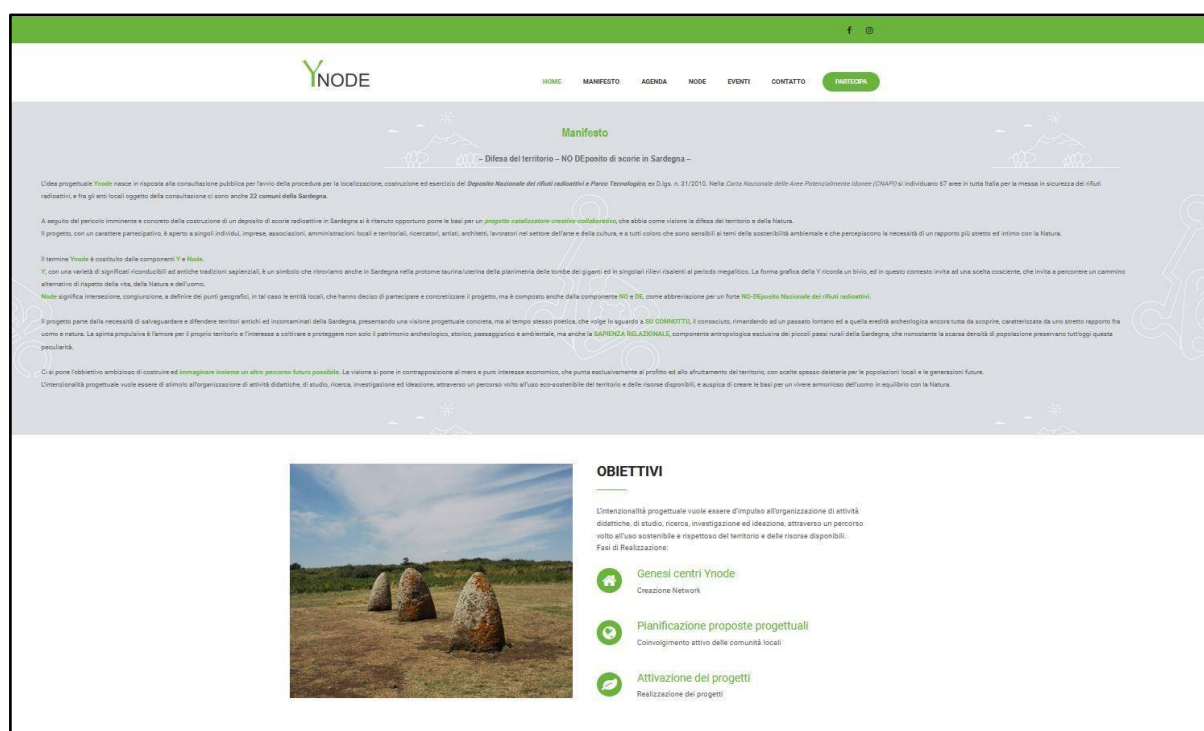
f ◎

YNODE

HOME MANIFESTO AGENDA NODE EVENTI CONTATTO PARTECIPA

Manifesto

– Difesa del territorio – NO DEposito di scorie in Sardegna –

L'idea progettuale Ynode nasce in risposta alla consultazione pubblica per l'avvio della procedura per la localizzazione, costruzione ed esercizio del Deposito Nazionale dei rifiuti radioattivi e Parco Tecnologico, ex D.lgs. n. 31/2010. Nella Carta Nazionale delle Aree Potenzialmente Idonee (CNAPI) si individuano 67 aree in tutta Italia per la messa in sicurezza dei rifiuti radioattivi, e fra gli enti locali oggetto della consultazione ci sono anche 22 comuni della Sardegna.

A seguito del pericolo imminente e concreto della costruzione di un deposito di scorie radioattive in Sardegna si è ritenuto opportuno porre le basi per un progetto catalizzatore-creativo-collaborativo, che abbia come visione la difesa del territorio e della Natura.
Il progetto, con un carattere partecipativo, è aperto a singoli individui, imprese, associazioni, amministrazioni locali e territoriali, ricercatori, artisti, architetti, lavoratori nel settore dell'arte e della cultura, e a tutti coloro che sono sensibili ai temi della sostenibilità ambientale e che percepiscono la necessità di un rapporto più stretto ed intimo con la Natura.

Il termine Ynode è costituito dalle componenti Y e Node.
Y, con una varietà di significati riconducibili ad antiche tradizioni sapienziali, è un simbolo che ritroviamo anche in Sardegna nella protome taurina/uterina della planimetria delle tombe dei giganti ed in singolari rilievi risalenti al periodo megalitico. La forma grafica della Y ricorda un bivio, ed in questo contesto invita ad una scelta cosciente, che invita a percorrere un cammino alternativo di rispetto della vita, della Natura e dell'uomo.
Node significa intersezione, congiunzione, a definire dei punti geografici, in tal caso le entità locali, che hanno deciso di partecipare e concretizzare il progetto, ma è composto anche dalla componente NO e DE, come abbreviazione per un forte NO-DEposito Nazionale dei rifiuti radioattivi.

Il progetto parte dalla necessità di salvaguardare e difendere territori antichi ed incontaminati della Sardegna, presentando una visione progettuale concreta, ma al tempo stesso poetica, che volge lo sguardo a SU CONNOTTU, il conosciuto, rimandando ad un passato lontano ed a quella eredità archeologica ancora tutta da scoprire, caratterizzata da uno stretto rapporto fra uomo e natura. La spinta propulsiva è l'amore per il proprio territorio e l'interesse a coltivare e proteggere non solo il patrimonio archeologico, storico, paesaggistico e ambientale, ma anche la SAPIENZA RELAZIONALE, componente antropologica esclusiva dei piccoli paesi rurali della Sardegna, che nonostante la scarsa densità di popolazione preservano tutt'oggi questa peculiarità.

Ci si pone l'obbiettivo ambizioso di costruire ed immaginare insieme un altro percorso futuro possibile. La visione si pone in contrapposizione al mero e puro interesse economico, che punta esclusivamente al profitto ed allo sfruttamento del territorio, con scelte spesso deleterie per le popolazioni locali e le generazioni future.
L'intenzionalità progettuale vuole essere di stimolo all'organizzazione di attività didattiche, di studio, ricerca, investigazione ed ideazione, attraverso un percorso volto all'uso eco-sostenibile del territorio e delle risorse disponibili, e auspica di creare le basi per un vivere armonioso dell'uomo in equilibrio con la Natura.

OBIETTIVI

L'intenzionalità progettuale vuole essere d'impulso all'organizzazione di attività didattiche, di studio, ricerca, investigazione ed ideazione, attraverso un percorso volto all'uso sostenibile e rispettoso del territorio e delle risorse disponibili.
Fasi di Realizzazione:

Genesi centri Ynode
Creazione Network

Pianificazione proposte progettuali
Coinvolgimento attivo delle comunità locali

Attivazione dei progetti
Realizzazione dei progetti